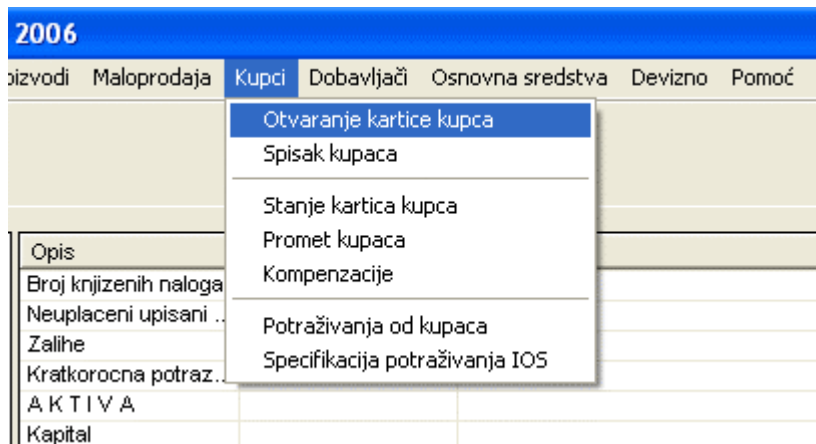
2006

oizvodi Maloprodaja Kupci Dobavljači Osnovna sredstva Devizno Pomoć

Otvaranje kartice kupca
Spisak kupaca

Stanje kartica kupca
Promet kupaca
Kompenzacije

Potraživanja od kupaca
Specifikacija potraživanja IOS

| Opis |
|---|
| Broj knjizenih naloga |
| Neuplaceni upisani ... |
| Zalihe |
| Kratkorocna potraz... |
| A K T I V A |
| Kapital |